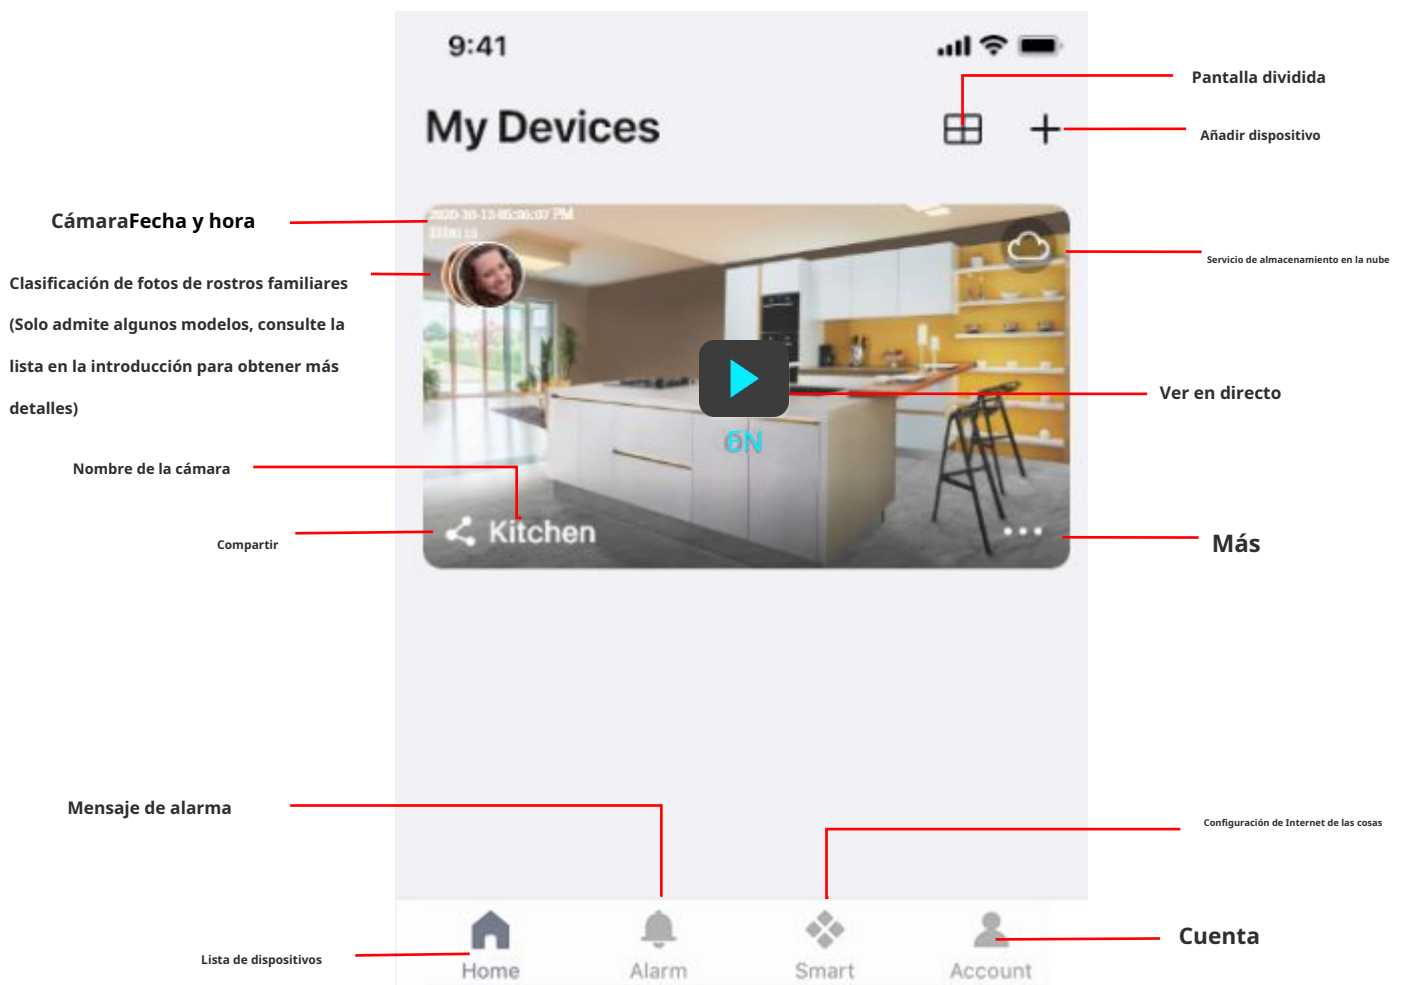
9:41

My Devices

Pantalla dividida

Añadir dispositivo

CámaraFecha y hora

2020-10-13 05:36:07 PM
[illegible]

Servicio de almacenamiento en la nube

Clasificación de fotos de rostros familiares (Solo admite algunos modelos, consulte la lista en la introducción para obtener más detalles)

Ver en directo

EN

Nombre de la cámara

Compartir

Kitchen

Más

Mensaje de alarma

Configuración de Internet de las cosas

Lista de dispositivos

Home

Alarm

Smart

Account

Cuenta